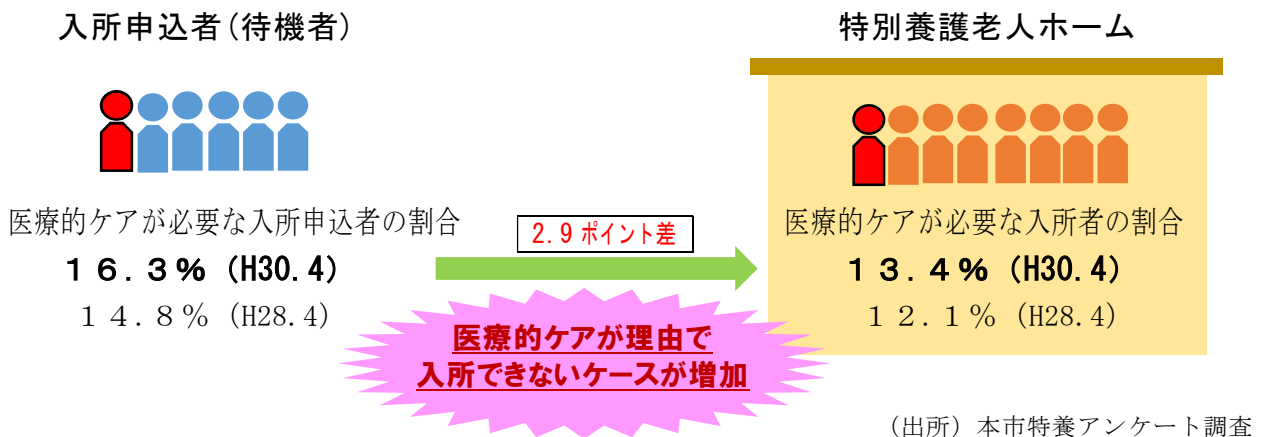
入所申込者（待機者）

医療的ケアが必要な入所申込者の割合

１６．３％（H30.4）

１４．８％（H28.4）

特別養護老人ホーム

医療的ケアが必要な入所者の割合

１３．４％（H30.4）

１２．１％（H28.4）

2.9ポイント差

医療的ケアが理由で
入所できないケースが増加

（出所）本市特養アンケート調査